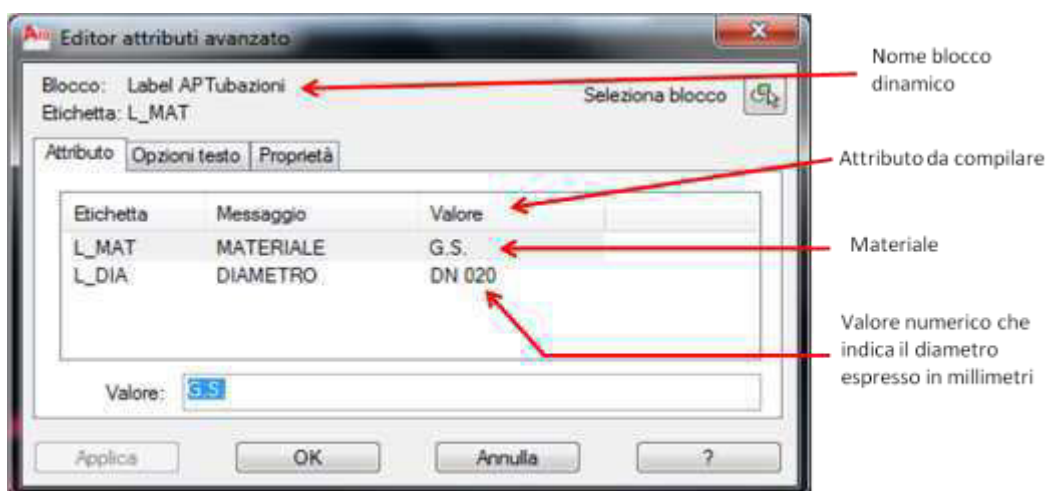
Editor attributi avanzato

Blocco: Label APTubazioni

Etichetta: L_MAT

Seleziona blocco

Nome blocco dinamico

Attributo | Opzioni testo | Proprietà

Attributo da compilare

| Etichetta | Messaggio | Valore |
|---|---|---|
| L_MAT | MATERIALE | G.S. |
| L_DIA | DIAMETRO | DN 020 |

Materiale

Valore numerico che indica il diametro espresso in millimetri

Valore: G.S.

Applica | OK | Annulla | ?